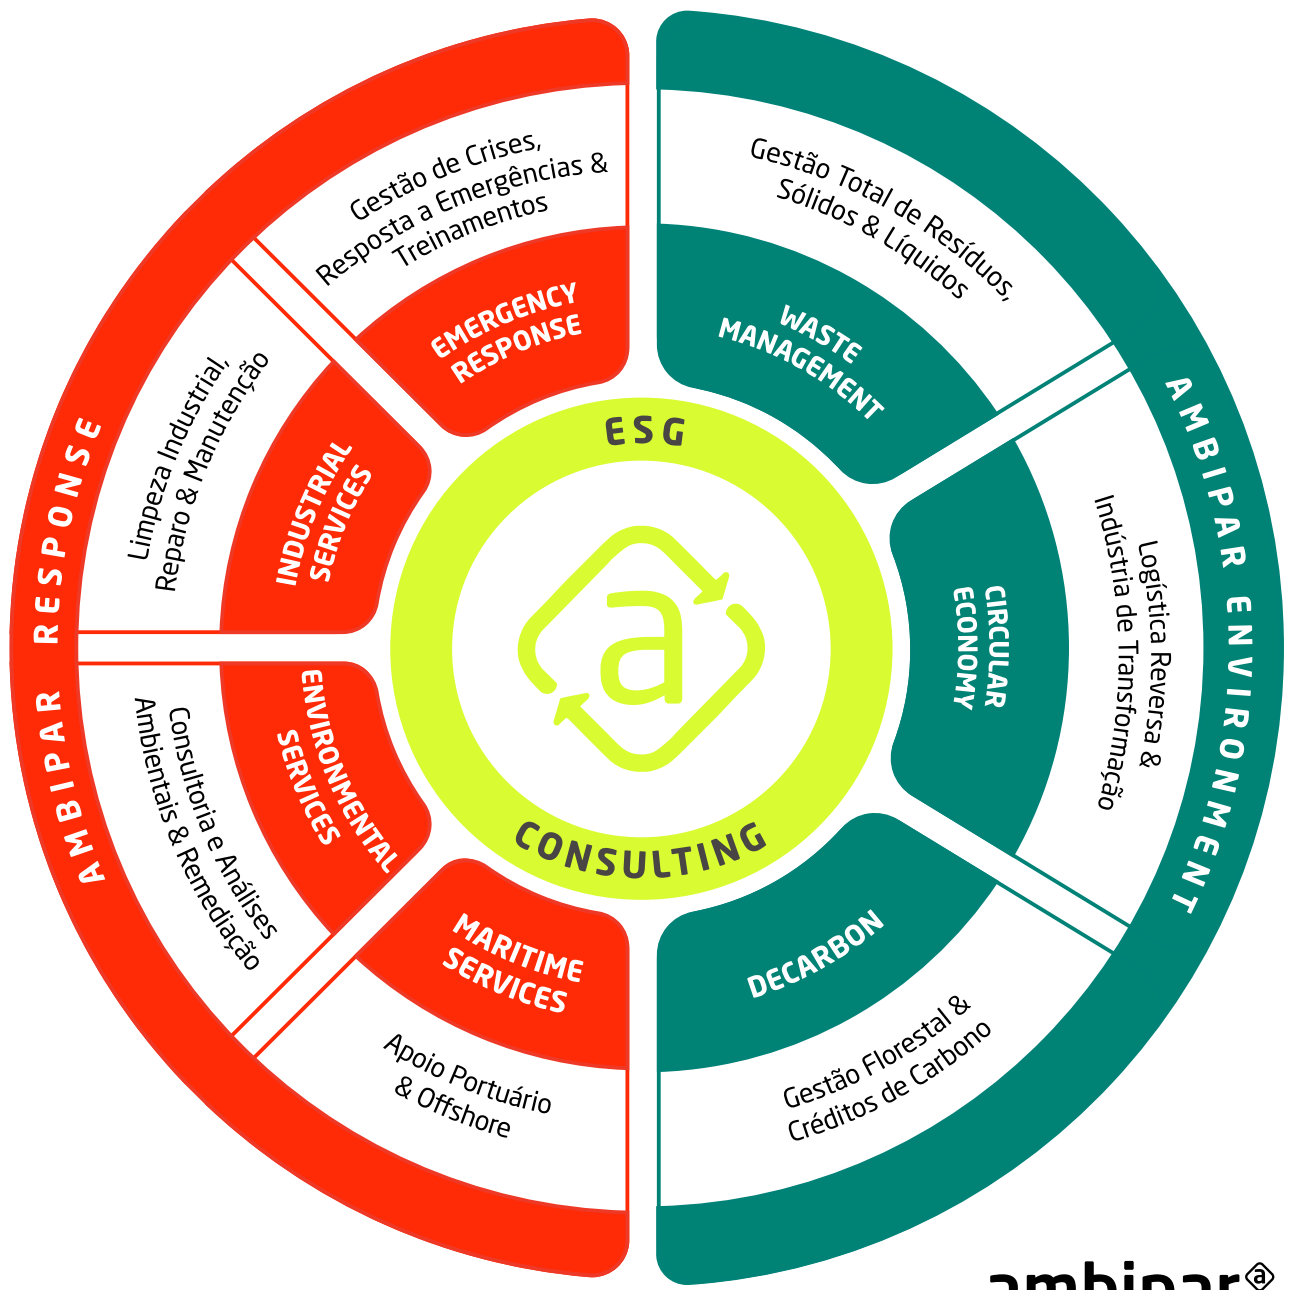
AMBIPAR RESPONSE

Gestão de Crises, Resposta a Emergências & Treinamentos

EMERGENCY RESPONSE

Limpeza Industrial, Reparo & Manutenção

INDUSTRIAL SERVICES

ENVIRONMENTAL SERVICES

Consultoria e Análises Ambientais & Remediação

MARITIME SERVICES

Apoio Portuário & Offshore

ESG

CONSULTING

AMBIPAR ENVIRONMENT

Gestão Total de Resíduos, Sólidos & Líquidos

WASTE MANAGEMENT

CIRCULAR ECONOMY

Logística Reversa & Indústria de Transformação

DECARBON

Gestão Florestal & Créditos de Carbono

ambipar